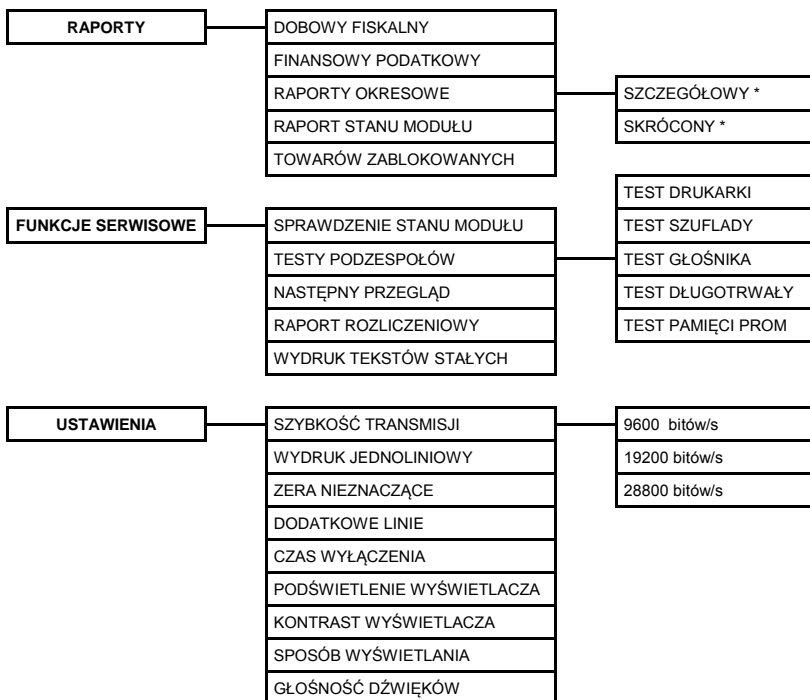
RAPORTY

DOBOWY FISKALNY
FINANSOWY PODATKOWY
RAPORTY OKRESOWE
RAPORT STANU MODUŁU
TOWARÓW ZABLOKOWANYCH

SZCZEGÓŁOWY *
SKRÓCONY *

FUNKCJE SERWISOWE

SPRAWDZENIE STANU MODUŁU
TESTY PODZESPOŁÓW
NASTĘPNY PRZEGLĄD
RAPORT ROZLICZENIOWY
WYDRUK TEKSTÓW STAŁYCH

TEST DRUKARKI
TEST SZUFLADY
TEST GŁOŚNIKA
TEST DŁUGOTRWAŁY
TEST PAMIĘCI PROM

USTAWIENIA

SZYBKOŚĆ TRANSMISJI
WYDRUK JEDNOLINIOWY
ZERA NIEZNACZĄCE
DODATKOWE LINIE
CZAS WYŁĄCZENIA
PODŚWIETLENIE WYŚWIETLACZA
KONTRAST WYŚWIETLACZA
SPOSÓB WYŚWIETLANIA
GŁOŚNOŚĆ DŹWIĘKÓW

9600 bitów/s
19200 bitów/s
28800 bitów/s